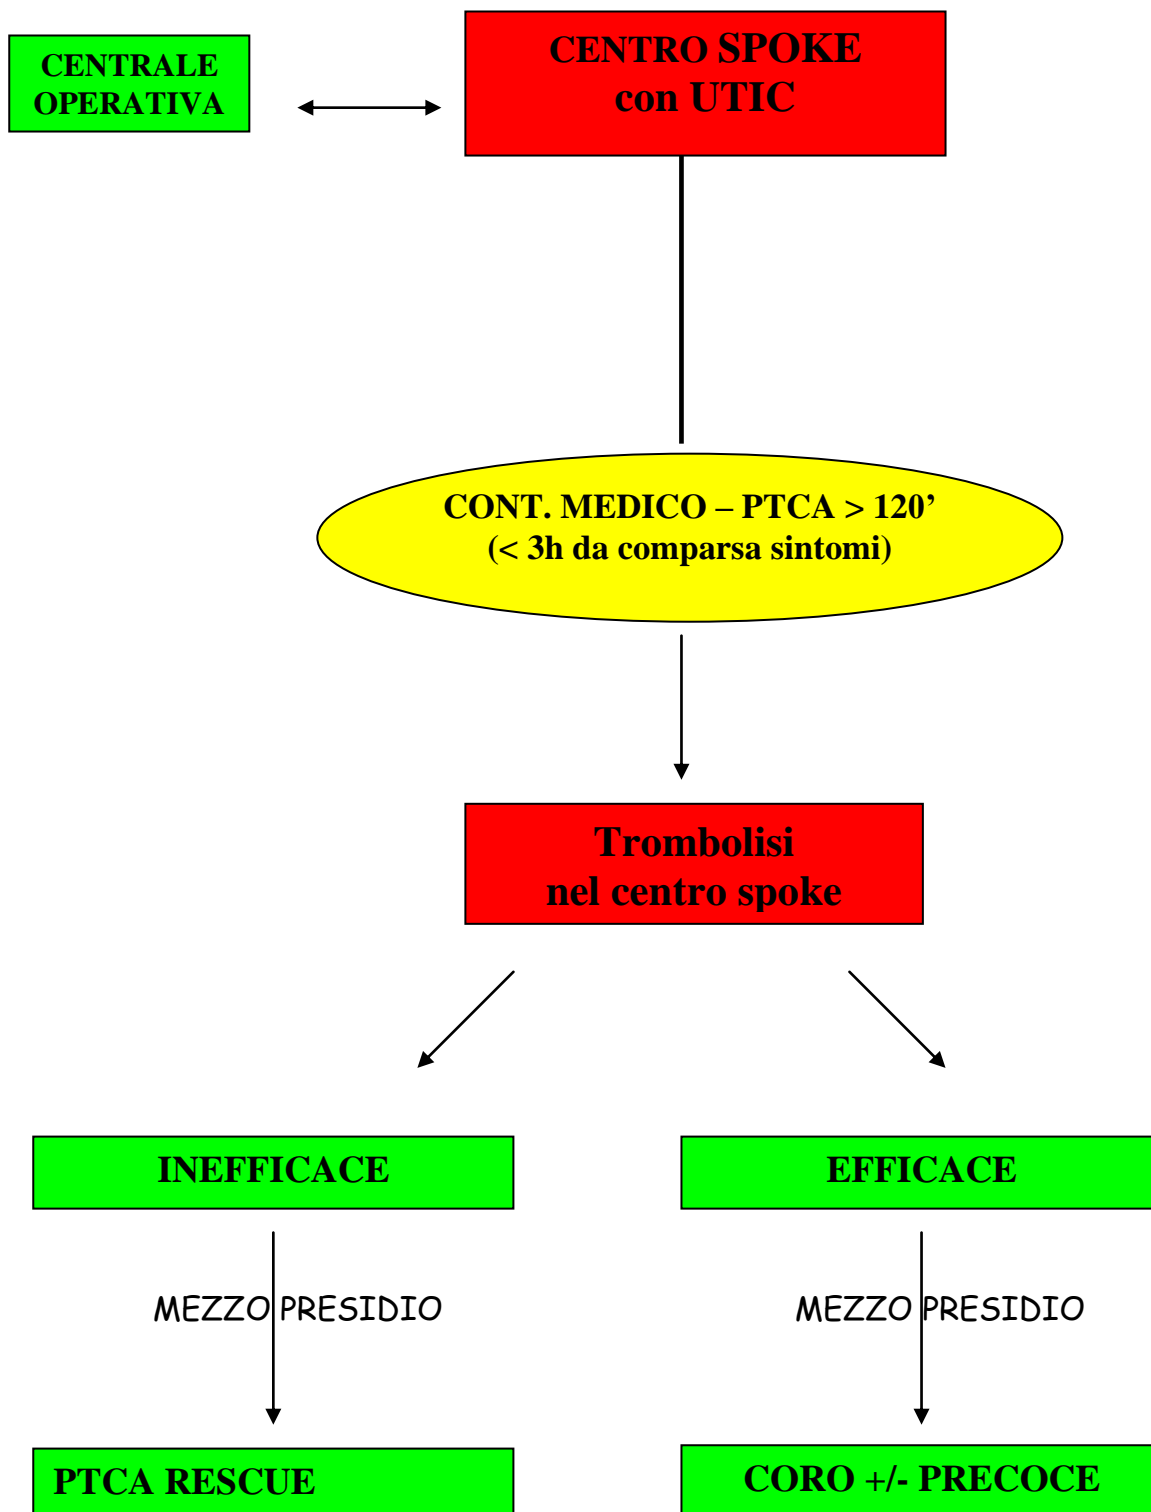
CENTRALE OPERATIVA

CENTRO SPOKE
con UTIC

CONT. MEDICO – PTCA > 120’
(< 3h da comparsa sintomi)

Trombolisi
nel centro spoke

INEFFICACE

EFFICACE

MEZZO PRESIDIO

MEZZO PRESIDIO

PTCA RESCUE

CORO +/- PRECOCE